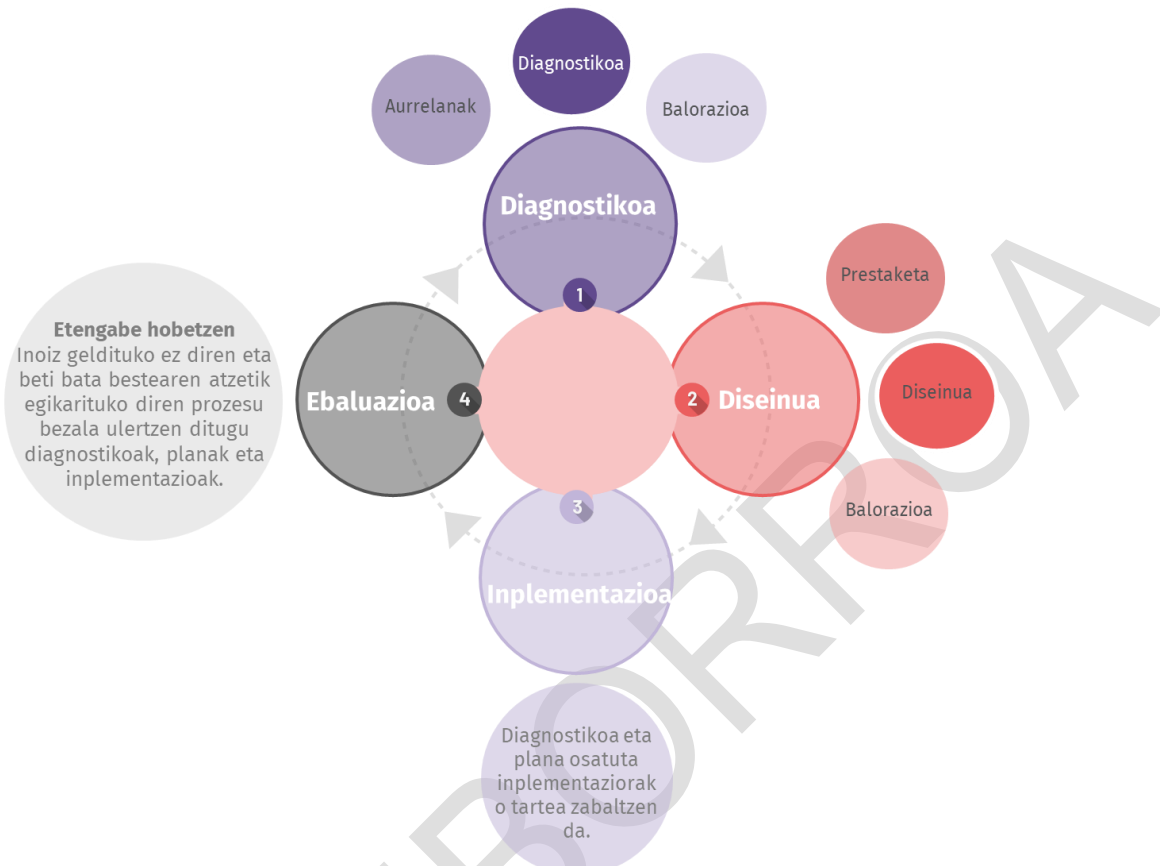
Diagnostikoa

Aurrelanak

Balorazioa

Diagnostikoa

1

Prestaketa

Etengabe hobetzen
Inoiz geldituko ez diren eta beti bata bestearen atzetik egikarituko diren prozesu bezala ulertzen ditugu diagnostikoak, planak eta inplementazioak.

Ebaluazioa

4

2

Diseinua

Diseinua

3

Balorazioa

Inplementazioa

Diagnostikoa eta plana osatuta inplementaziorak o tartea zabaltzen da.

BORROA